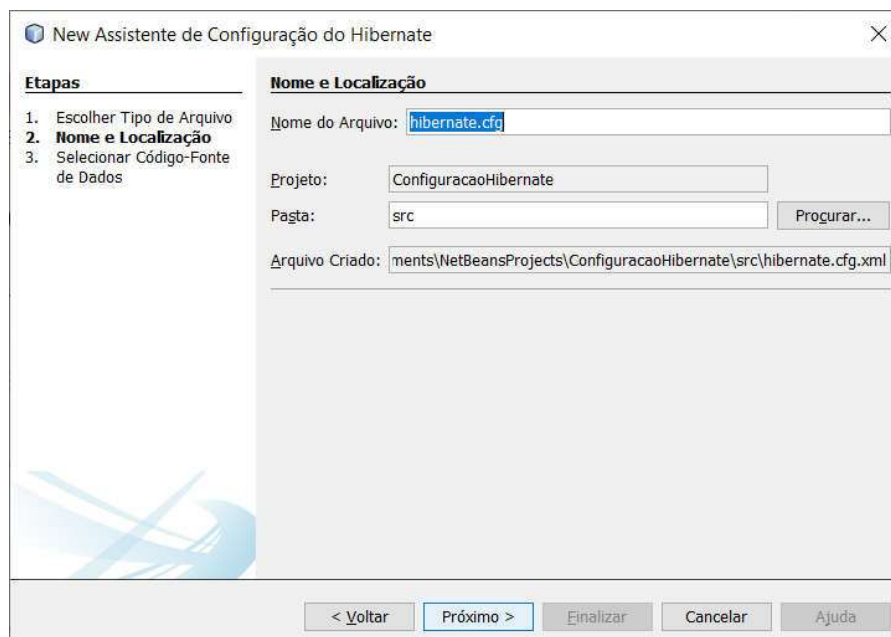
New Assistente de Configuração do Hibernate

Etapas

1. Escolher Tipo de Arquivo
2. Nome e Localização
3. Selecionar Código-Fonte de Dados

Nome e Localização

Nome do Arquivo: hibernate.cfg

Projeto: ConfiguracaoHibernate

Pasta: src

Procurar...

Arquivo Criado: ments\NetBeansProjects\ConfiguracaoHibernate\src\hibernate.cfg.xml

< Voltar | Próximo > | Finalizar | Cancelar | Ajuda